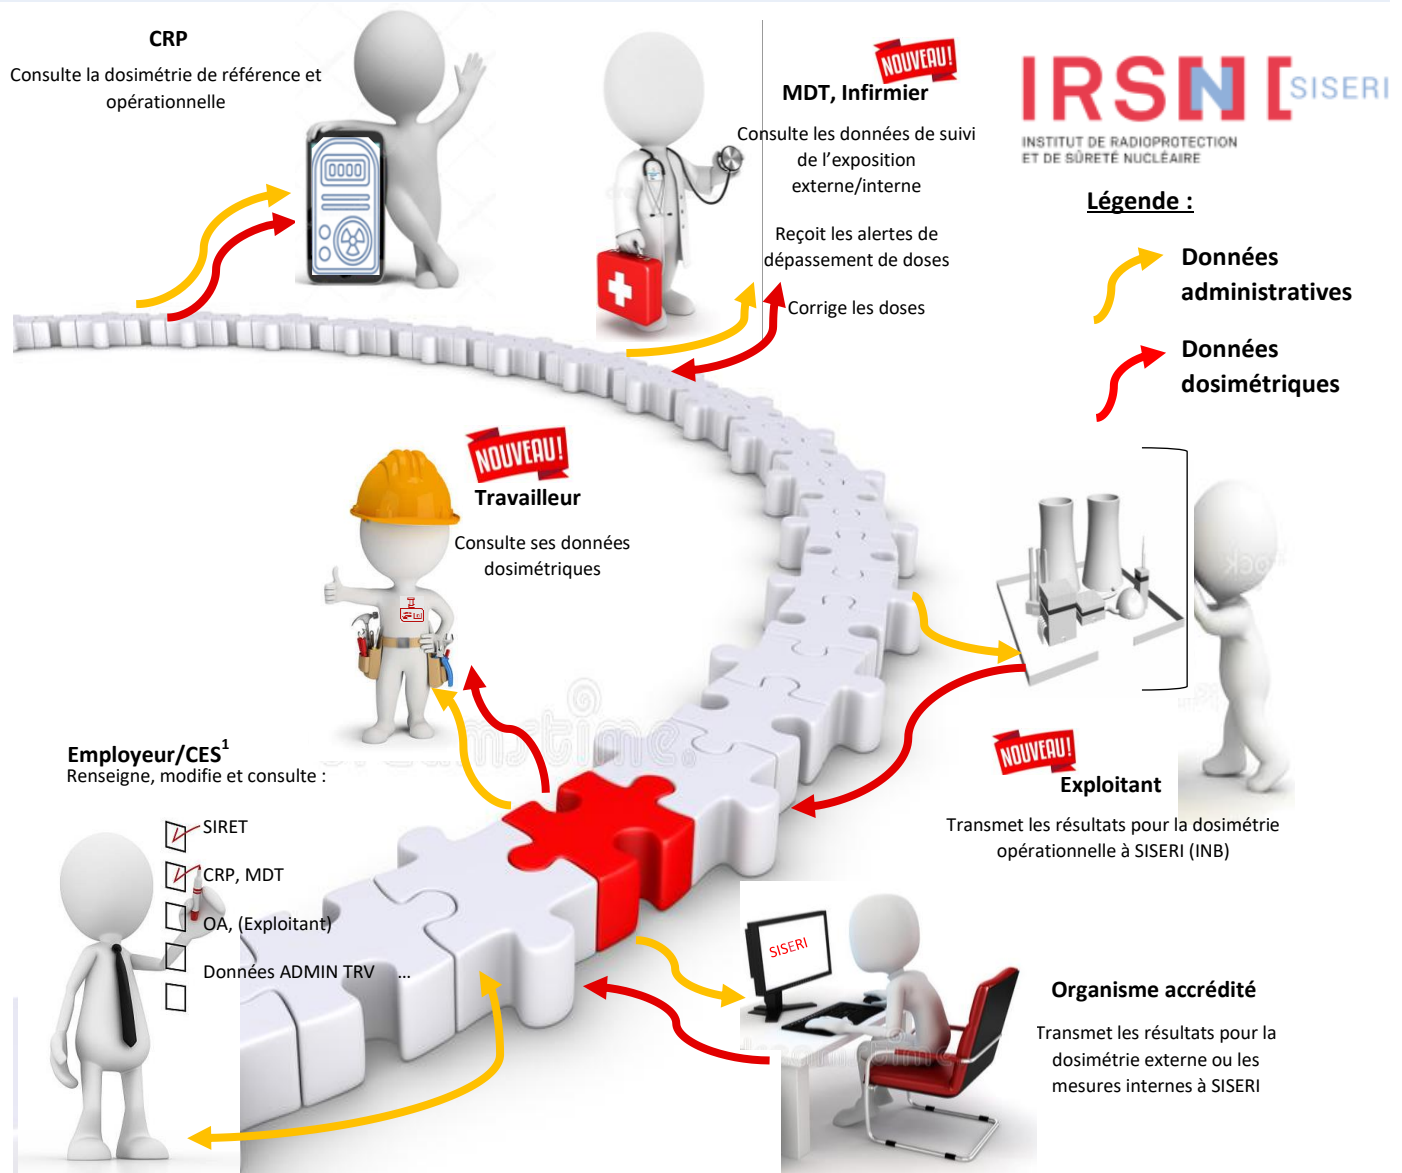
CRP
Consulte la dosimétrie de référence et opérationnelle

NOUVEAU!
MDT, Infirmier
Consulte les données de suivi de l'exposition externe/interne

Reçoit les alertes de dépassement de doses

Corrige les doses

IRSN SISERI
INSTITUT DE RADIOPROTECTION ET DE SÛRETÉ NUCLÉAIRE

Légende :

Données administratives

Données dosimétriques

NOUVEAU!
Travailleur
Consulte ses données dosimétriques

NOUVEAU!
Exploitant
Transmet les résultats pour la dosimétrie opérationnelle à SISERI (INB)

Employeur/CES$^1$
Renseigne, modifie et consulte :
SIRET
CRP, MDT
OA, (Exploitant)
Données ADMIN TRV ...

SISERI

Organisme accrédité
Transmet les résultats pour la dosimétrie externe ou les mesures internes à SISERI